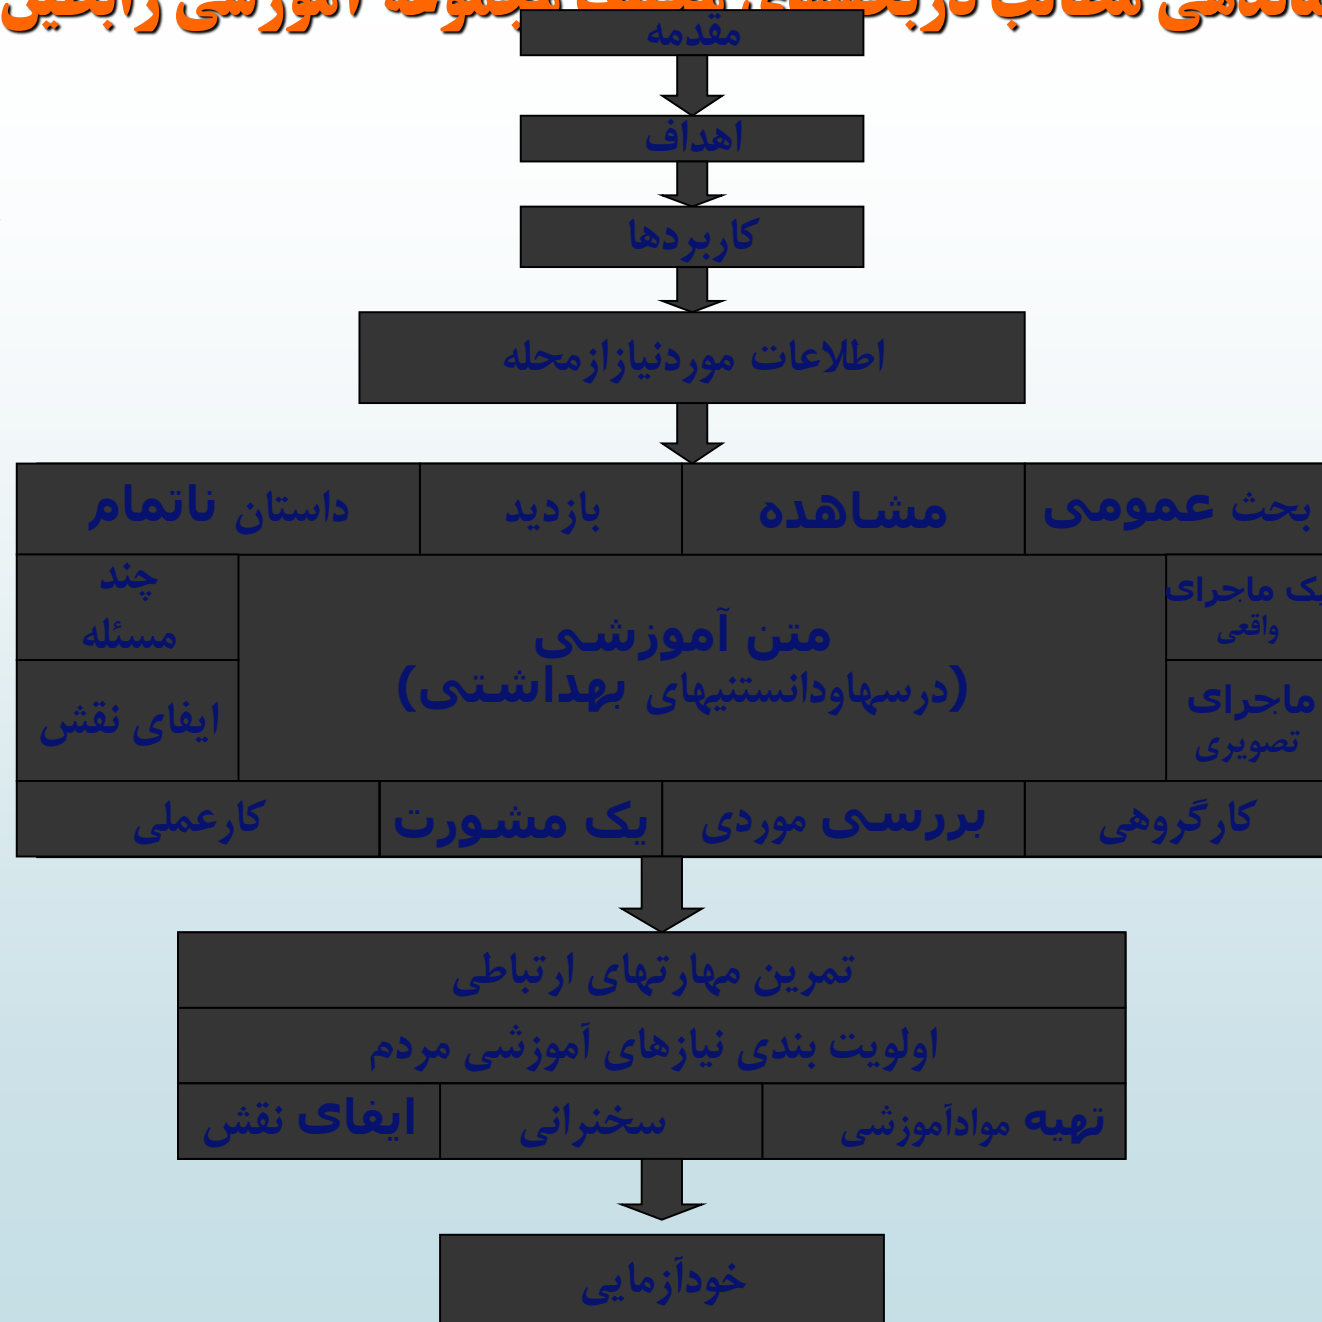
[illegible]

مقدمه

اهداف

کاربردها

اطلاعات موردنیازازمحله

| بحث عمومی | مشاهده | بازدید | داستان ناتمام |
|---|---|---|---|

یک ماجرای واقعی

چند مسئله

متن آموزشی (درسهاودانستنیهای بهداشتی)

ماجرای تصویری

ایفای نقش

| کارگروهی | بررسی موردی | یک مشورت | کارعملی |
|---|---|---|---|

تمرین مهارتهای ارتباطی

اولویت بندی نیازهای آموزشی مردم

| تهیه موادآموزشی | سخنرانی | ایفای نقش |
|---|---|---|

خودآزمایی